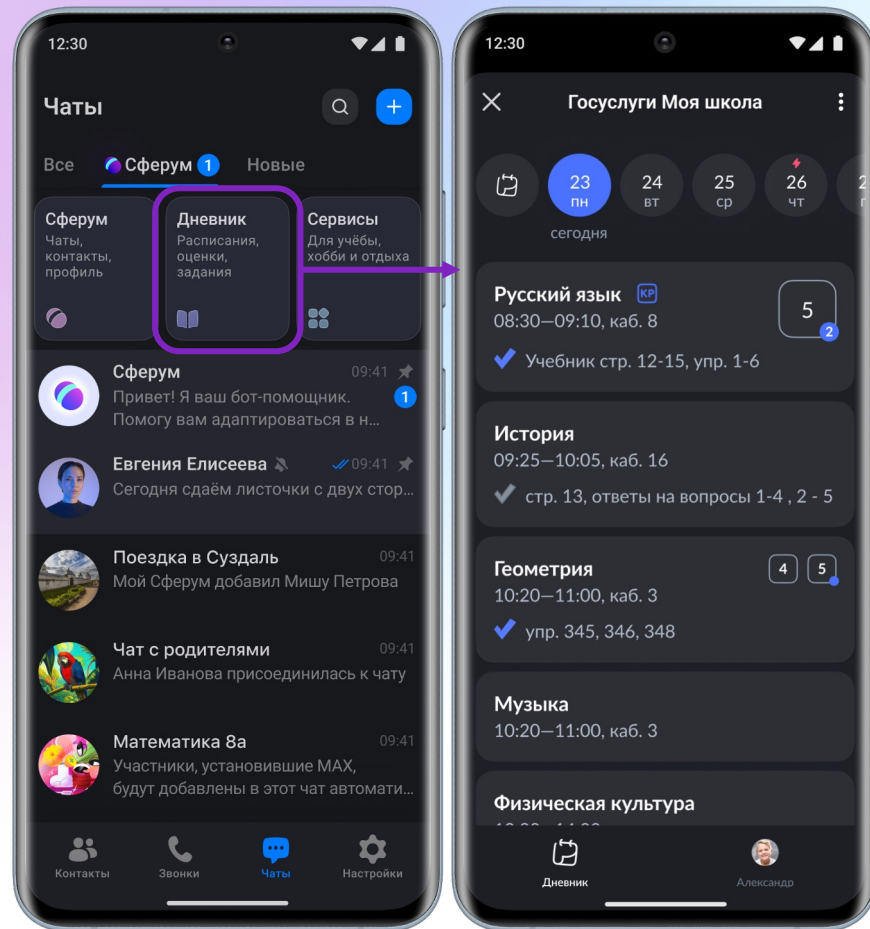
12:30

Чаты

Все Сферум 1 Новые

Сферум
Чаты, контакты, профиль

Дневник
Расписания, оценки, задания

Сервисы
Для учёбы, хобби и отдыха

Сферум 09:41
Привет! Я ваш бот-помощник. Помогу вам адаптироваться в н...
1

Евгения Елисеева 09:41
Сегодня сдаём листочки с двух стор...

Поездка в Суздаль 09:41
Мой Сферум добавил Мишу Петрова

Чат с родителями 09:41
Анна Иванова присоединилась к чату

Математика 8а 09:41
Участники, установившие MAX, будут добавлены в этот чат автомати...

Контакты Звонки Чаты Настройки

12:30

Госуслуги Моя школа

23 пн
24 вт
25 ср
26 чт
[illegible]

сегодня

Русский язык КР
08:30—09:10, каб. 8
Учебник стр. 12-15, упр. 1-6
5
2

История
09:25—10:05, каб. 16
стр. 13, ответы на вопросы 1-4 , 2 - 5

Геометрия
10:20—11:00, каб. 3
упр. 345, 346, 348
4 5

Музыка
10:20—11:00, каб. 3

Физическая культура
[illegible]

Дневник Александр